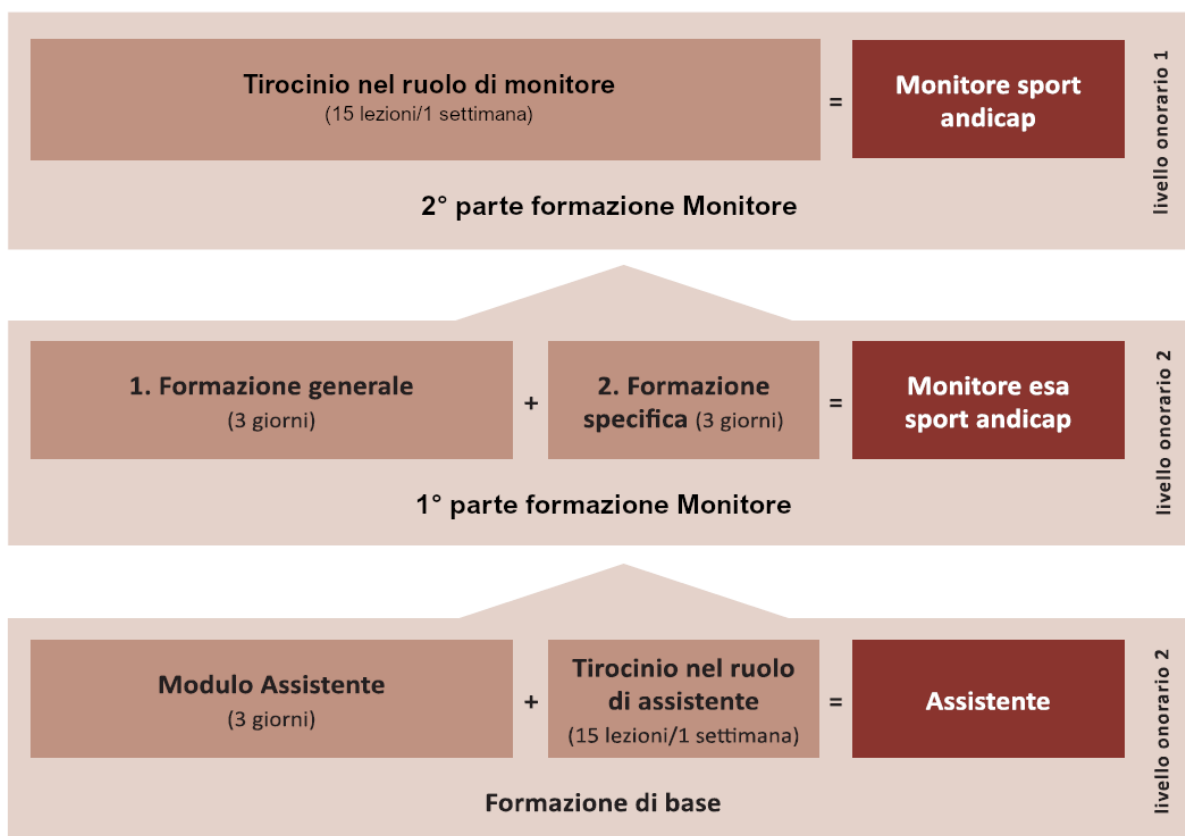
Tirocinio nel ruolo di monitore
(15 lezioni/1 settimana)

=

Monitore sport andicap

livello onorario 1

2° parte formazione Monitore

1. Formazione generale
(3 giorni)

+

2. Formazione specifica (3 giorni)

=

Monitore esa sport andicap

livello onorario 2

1° parte formazione Monitore

Modulo Assistente
(3 giorni)

+

Tirocinio nel ruolo di assistente
(15 lezioni/1 settimana)

=

Assistente

livello onorario 2

Formazione di base